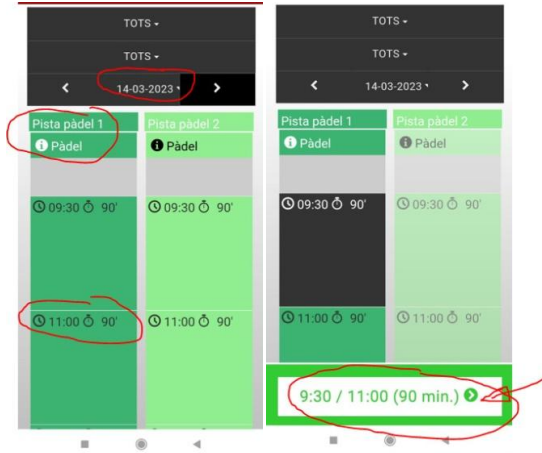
TOTS
TOTS
14-03-2023
Pista pàdel 1
Pàdel
09:30 90'
11:00 90'
Pista pàdel 2
Pàdel
09:30 90'
11:00 90'

TOTS
TOTS
14-03-2023
Pista pàdel 1
Pàdel
09:30 90'
11:00 90'
Pista pàdel 2
Pàdel
09:30 90'
11:00 90'
9:30 / 11:00 (90 min.)